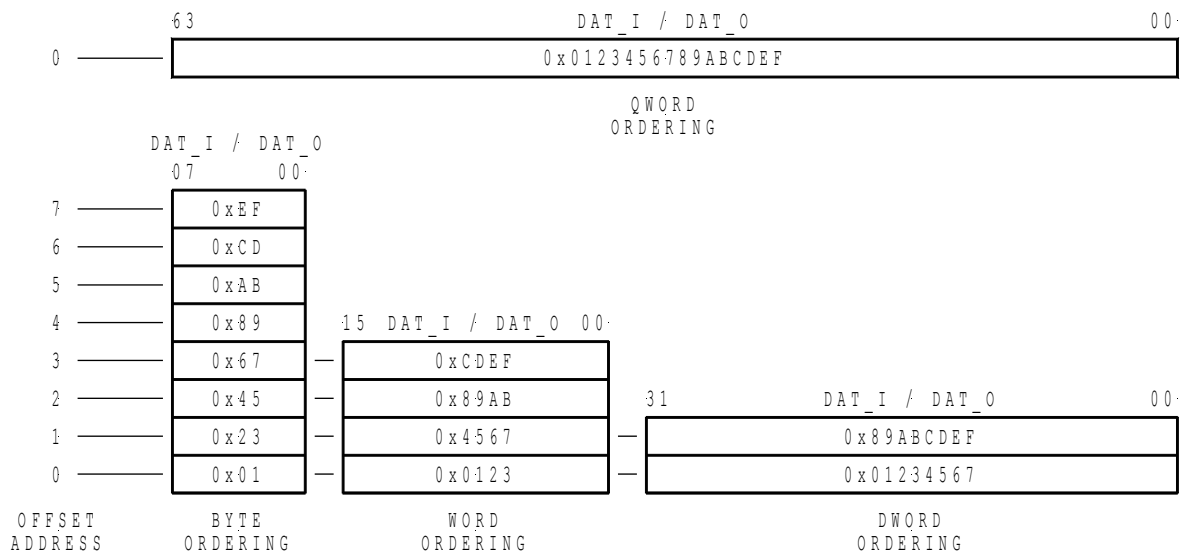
63 DAT_I / DAT_O 00

0

0x0123456789ABCDEF

QWORD ORDERING

DAT_I / DAT_O
07 00

7 0xEF
6 0xCD
5 0xAB
4 0x89
3 0x67
2 0x45
1 0x23
0 0x01

15 DAT_I / DAT_O 00

0xCDEF
0x89AB
0x4567
0x0123

31 DAT_I / DAT_O 00

0x89ABCDEF
0x01234567

OFFSET ADDRESS

BYTE ORDERING

WORD ORDERING

DWORD ORDERING